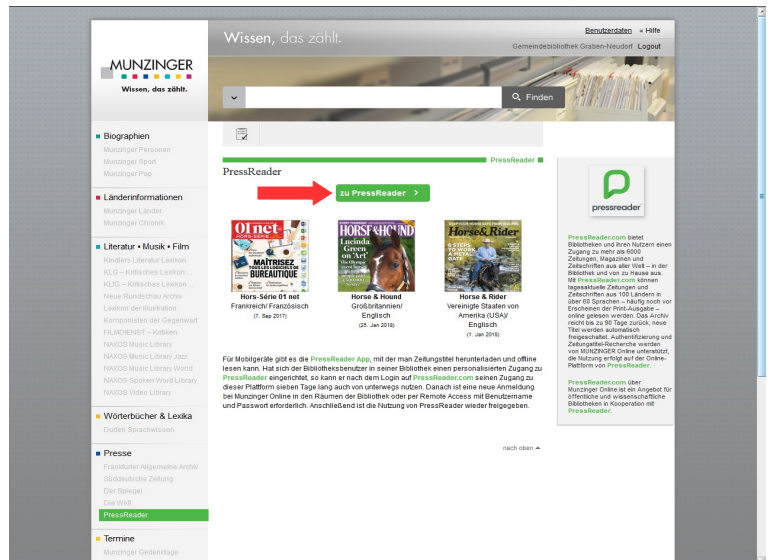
MUNZINGER
Wissen, das zählt.

Wissen, das zählt.

Benutzerdaten » Hilfe
Gemeindebibliothek Graben-Neudorf Logout

Finden

Biographien
Munzinger Personen
Munzinger Sport
Munzinger Pop

Länderinformationen
Munzinger Länder
Munzinger Chronik

Literatur • Musik • Film
Kindlers Literatur Lexikon
KLG – Kritisches Lexikon ...
KLG – Kritisches Lexikon ...
Neue Rundschau Archiv
Lexikon der Illustration
Komponisten der Gegenwart
FILMDIENST – Kritiken
NAXOS Music Library
NAXOS Music Library Jazz
NAXOS Music Library World
NAXOS Spoken Word Library
NAXOS Video Library

Wörterbücher & Lexika
Duden Sprachwissen

Presse
Frankfurter Allgemeine Archiv
Süddeutsche Zeitung
Der Spiegel
Die Welt
PressReader

Termine
Munzinger Gedenktage

PressReader

PressReader

zu PressReader ›

01net HORS-SÉRIE
MAÎTRISEZ TOUS LES LOGICIELS DE BUREAUTIQUE
Hors-Série 01 net
Frankreich/ Französisch
(7. Sep 2017)

HORSE&HOUND
Lucinda Green on 'Art'
Horse & Hound
Großbritannien/ Englisch
(25. Jan 2018)

Horse&Rider
9 STEPS TO WORK A METAL GATE
Horse & Rider
Vereinigte Staaten von Amerika (USA)/ Englisch
(1. Jan 2018)

Für Mobilgeräte gibt es die PressReader App, mit der man Zeitungstitel herunterladen und offline lesen kann. Hat sich der Bibliotheksbenutzer in seiner Bibliothek einen personalisierten Zugang zu PressReader eingerichtet, so kann er nach dem Login auf PressReader.com seinen Zugang zu dieser Plattform sieben Tage lang auch von unterwegs nutzen. Danach ist eine neue Anmeldung bei Munzinger Online in den Räumen der Bibliothek oder per Remote Access mit Benutzername und Passwort erforderlich. Anschließend ist die Nutzung von PressReader wieder freigegeben.

nach oben ▲

pressreader

PressReader.com bietet Bibliotheken und ihren Nutzern einen Zugang zu mehr als 6000 Zeitungen, Magazinen und Zeitschriften aus aller Welt – in der Bibliothek und von zu Hause aus. Mit PressReader.com können tagesaktuelle Zeitungen und Zeitschriften aus 100 Ländern in über 60 Sprachen – häufig noch vor Erscheinen der Print-Ausgabe – online gelesen werden. Das Archiv reicht bis zu 90 Tage zurück, neue Titel werden automatisch freigeschaltet. Authentifizierung und Zeitungstitel-Recherche werden von MUNZINGER ONLINE unterstützt, die Nutzung erfolgt auf der Online-Plattform von PressReader.

PressReader.com über Munzinger Online ist ein Angebot für öffentliche und wissenschaftliche Bibliotheken in Kooperation mit PressReader.